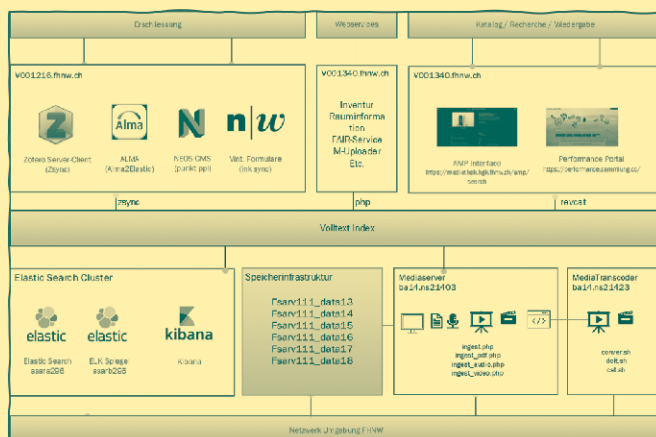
Erschliessung

Webservices

Katalog / Recherche / Wiedergabe

V001216.fhnw.ch

Zotero Server-Client (Zsync)

Alma

ALMA (Alma2Elastic)

NEOS CMS (punkt.ppi)

n|w

Virt. Formulare (ink sync)

zsync

V001340.fhnw.ch

Inventur Rauminformation FAIR-Service M-Uploader Etc.

php

V001340.fhnw.ch

AMP Interface https://mediathek.hgk.fhnw.ch/amp/search

Performance Portal https://performancesammlung.ch/

revcat

Volltext Index

Elastic Search Cluster

elastic

elastic

kibana

Elastic Search asars298

ELK Springe asarb298

Kibana

Speicherinfrastruktur

Fsarv111_data13
Fsarv111_data14
Fsarv111_data15
Fsarv111_data16
Fsarv111_data17
Fsarv111_data18

Mediaserver ba14.ns21403

ingest.php
ingest_pdf.php
ingest_audio.php
ingest_video.php

MediaTranscoder ba14.ns21423

convert.sh
dolt.sh
call.sh

Netzwerk Umgebung FHNW